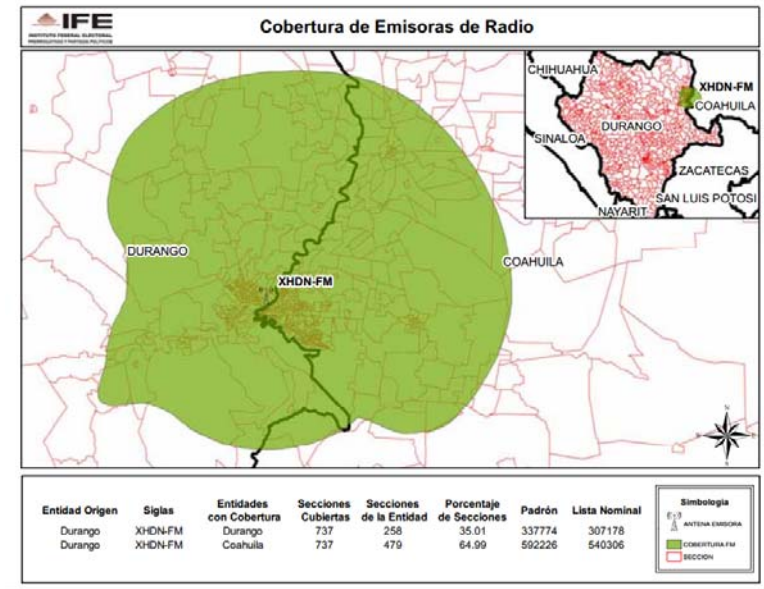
IFE
INSTITUTO FEDERAL ELECTORAL
PRERROGATIVAS Y PARTIDOS POLÍTICOS

Cobertura de Emisoras de Radio

CHIHUAHUA
XHDN-FM
COAHUILA
DURANGO
SINALOA
ZACATECAS
SAN LUIS POTOSI
NAYARIT

DURANGO
XHDN-FM
COAHUILA

N
S

| Entidad Origen | Siglas | Entidades con Cobertura | Secciones Cubiertas | Secciones de la Entidad | Porcentaje de Secciones | Padrón | Lista Nominal |
|---|---|---|---|---|---|---|---|
| Durango | XHDN-FM | Durango | 737 | 258 | 35.01 | 337774 | 307178 |
| Durango | XHDN-FM | Coahuila | 737 | 479 | 64.99 | 592226 | 540306 |

Simbología
ANTENA EMISORA
COBERTURA FM
SECCION